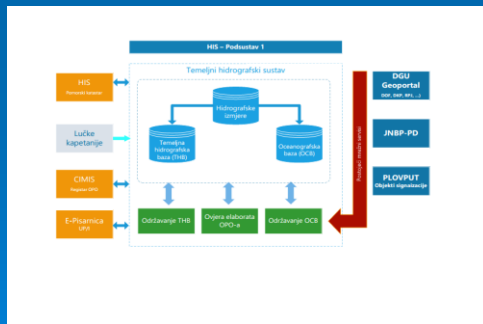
HIS – Podsustav 1

Temeljni hidrografski sustav

HIS
Pomorski korisnici

Lučke kapetanije

CIMIS
Nagaze GHO

E-Pisarnica
UPJI

Hidrografske izmjere

Temeljna hidrografska baza (THB)

Oceanografska baza (OCB)

Održavanje THB

Ovjera elaborata OPO-a

Održavanje OCB

Postojeći mrežni servisi

DGU
Geoportal
DOF, DKP, RPJ, ...

JNBP-PD

PLOVPUT
Objekti signalizacije